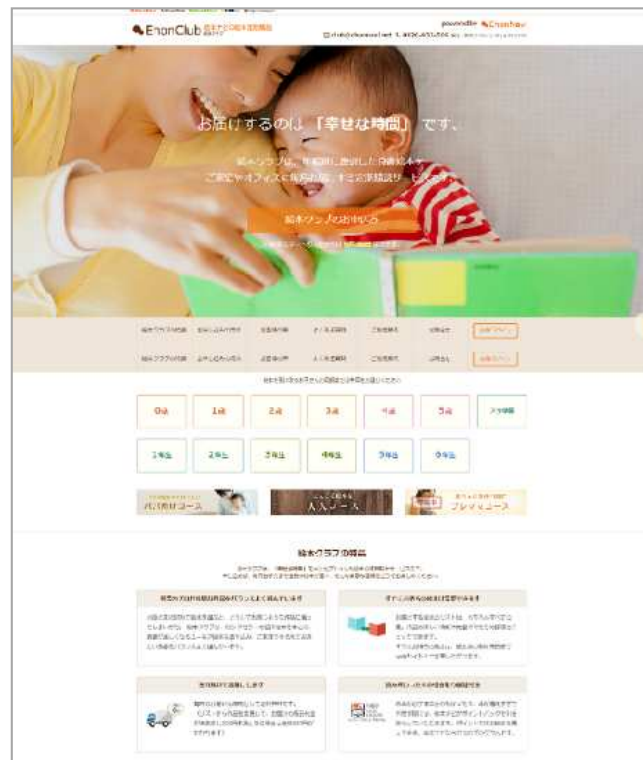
EhonClub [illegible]

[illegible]

お届けするのは「幸せな時間」です。

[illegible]

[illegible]

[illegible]

| 0歳 | 1歳 | 2歳 | 3歳 | 4歳 | 5歳 | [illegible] |
|---|---|---|---|---|---|---|
| 1年生 | 2年生 | 3年生 | 4年生 | 5年生 | 6年生 | |

パパ向けコース

大人コース

プレママコース

絵本クラブの特長

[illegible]

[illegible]